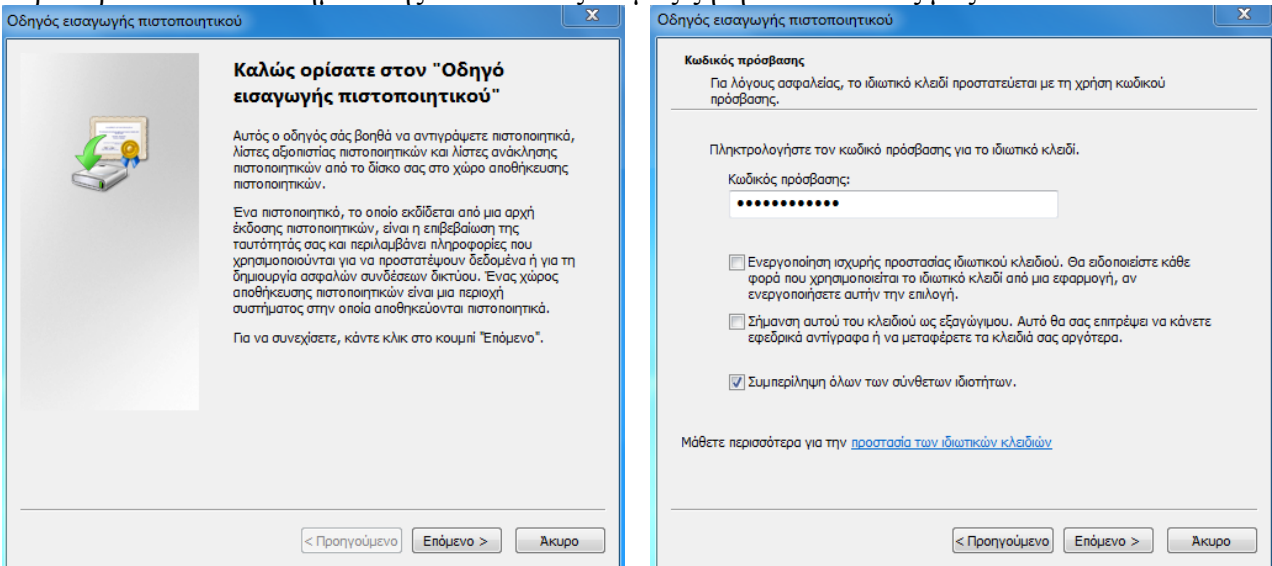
Οδηγός εισαγωγής πιστοποιητικού

Καλώς ορίσατε στον "Οδηγό εισαγωγής πιστοποιητικού"

Αυτός ο οδηγός σάς βοηθά να αντιγράψετε πιστοποιητικά, λίστες αξιοπιστίας πιστοποιητικών και λίστες ανάκλησης πιστοποιητικών από το δίσκο σας στο χώρο αποθήκευσης πιστοποιητικών.

Ένα πιστοποιητικό, το οποίο εκδίδεται από μια αρχή έκδοσης πιστοποιητικών, είναι η επιβεβαίωση της ταυτότητάς σας και περιλαμβάνει πληροφορίες που χρησιμοποιούνται για να προστατέψουν δεδομένα ή για τη δημιουργία ασφαλών συνδέσεων δικτύου. Ένας χώρος αποθήκευσης πιστοποιητικών είναι μια περιοχή συστήματος στην οποία αποθηκεύονται πιστοποιητικά.

Για να συνεχίσετε, κάντε κλικ στο κουμπί "Επόμενο".

< Προηγούμενο Επόμενο > Άκυρο

Οδηγός εισαγωγής πιστοποιητικού

Κωδικός πρόσβασης
Για λόγους ασφαλείας, το ιδιωτικό κλειδί προστατεύεται με τη χρήση κωδικού πρόσβασης.

Πληκτρολογήστε τον κωδικό πρόσβασης για το ιδιωτικό κλειδί.

Κωδικός πρόσβασης:

••••••••••••

Ενεργοποίηση ισχυρής προστασίας ιδιωτικού κλειδιού. Θα ειδοποιείστε κάθε φορά που χρησιμοποιείται το ιδιωτικό κλειδί από μια εφαρμογή, αν ενεργοποιήσετε αυτήν την επιλογή.

Σήμανση αυτού του κλειδιού ως εξαγώγιμου. Αυτό θα σας επιτρέψει να κάνετε εφεδρικά αντίγραφα ή να μεταφέρετε τα κλειδιά σας αργότερα.

Συμπερίληψη όλων των σύνθετων ιδιοτήτων.

Μάθετε περισσότερα για την προστασία των ιδιωτικών κλειδιών

< Προηγούμενο Επόμενο > Άκυρο